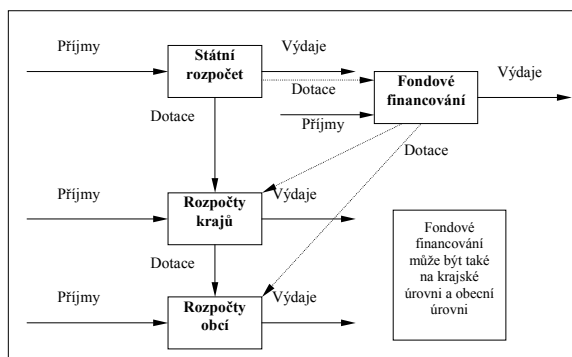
Příjmy

Státní rozpočet

Výdaje

Dotace

Fondové financování

Výdaje

Příjmy

Dotace

Dotace

Příjmy

Rozpočty krajů

Výdaje

Fondové financování může být také na krajské úrovni a obecní úrovni

Dotace

Příjmy

Rozpočty obcí

Výdaje